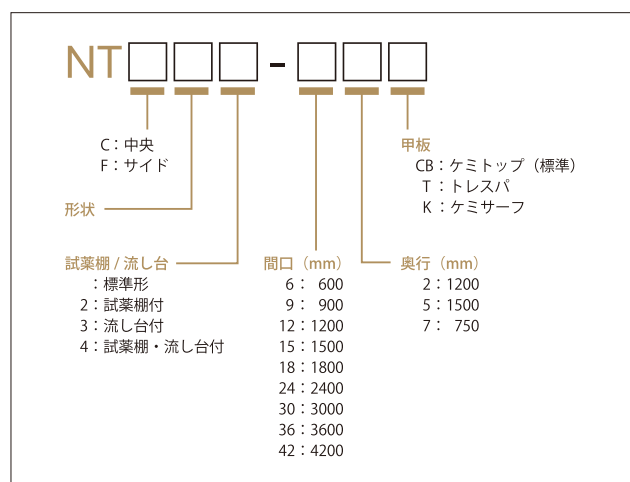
NT□□□-□□□

C：中央
F：サイド

形状

試薬棚 / 流し台
：標準形
2：試薬棚付
3：流し台付
4：試薬棚・流し台付

間口（mm）
6： 600
9： 900
12：1200
15：1500
18：1800
24：2400
30：3000
36：3600
42：4200

奥行（mm）
2：1200
5：1500
7： 750

甲板
CB：ケミトップ（標準）
T：トレスパ
K：ケミサーフ